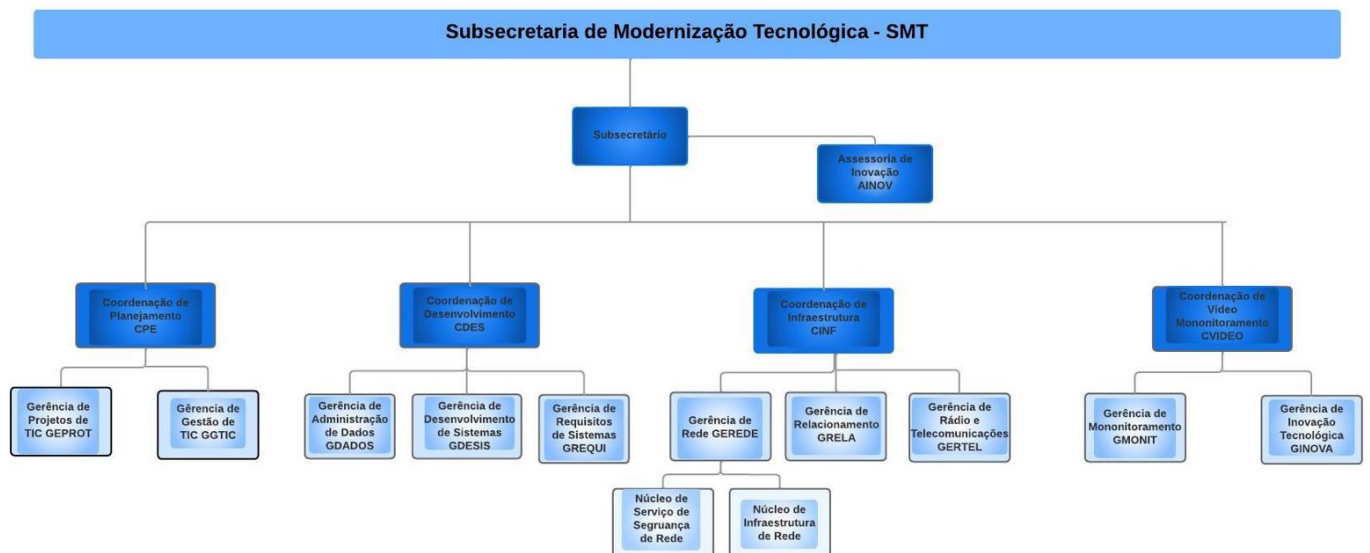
Subsecretaria de Modernização Tecnológica - SMT

Subsecretário

Assessoria de Inovação AINOV

Coordenação de Planejamento CPE

Coordenação de Desenvolvimento CDES

Coordenação de Infraestrutura CINF

Coordenação de Vídeo Mononitoramento CVIDEO

Gerência de Projetos de TIC GEPROT

Gerência de Gestão de TIC GGTIC

Gerência de Administração de Dados GDADOS

Gerência de Desenvolvimento de Sistemas GDESIS

Gerência de Requisitos de Sistemas GREQUI

Gerência de Rede GEREDE

Gerência de Relacionamento GRELA

Gerência de Rádio e Telecomunicações GERTEL

Gerência de Mononitoramento GMONIT

Gerência de Inovação Tecnológica GINOVA

Núcleo de Serviço de Segruança de Rede

Núcleo de Infraestrutura de Rede